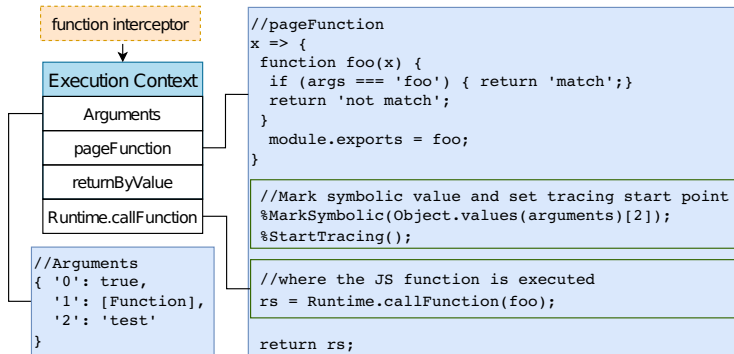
function interceptor

Execution Context

Arguments

pageFunction

returnByValue

Runtime.callFunction

//Arguments
{ '0': true,
  '1': [Function],
  '2': 'test'
}

//pageFunction
x => {
 function foo(x) {
  if (args === 'foo') { return 'match';}
  return 'not match';
 }
 module.exports = foo;
}

//Mark symbolic value and set tracing start point
%MarkSymbolic(Object.values(arguments)[2]);
%StartTracing();

//where the JS function is executed
rs = Runtime.callFunction(foo);

return rs;